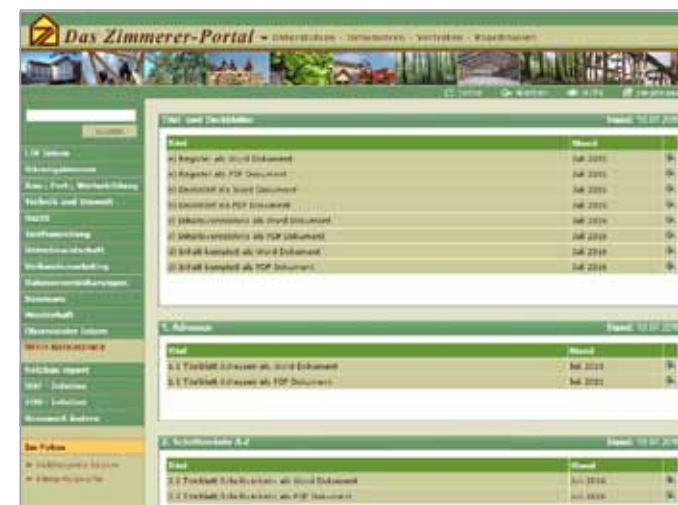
Das Zimmerer-Portal - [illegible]

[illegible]

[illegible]

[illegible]

| Titel | Stand | |
|---|---|---|
| a) Register als Word Dokument | Juli 2010 | |
| a) Register als PDF Dokument | Juli 2010 | |
| b) Deckblatt als Word Dokument | Juli 2010 | |
| b) Deckblatt als PDF Dokument | Juli 2010 | |
| c) Inhaltsverzeichnis als Word Dokument | Juli 2010 | |
| c) Inhaltsverzeichnis als PDF Dokument | Juli 2010 | |
| d) Inhalt komplett als Word Dokument | Juli 2010 | |
| d) Inhalt komplett als PDF Dokument | Juli 2010 | |

1. Adressen

| Titel | Stand | |
|---|---|---|
| 1.1 Titelblatt Adressen als Word Dokument | Juli 2010 | |
| 1.1 Titelblatt Adressen als PDF Dokument | Juli 2010 | |

2. Schlüsselworte A-Z

| Titel | Stand | |
|---|---|---|
| 2.1 Titelblatt Schlüsselworte als Word Dokument | Juli 2010 | |
| 2.1 Titelblatt Schlüsselworte als PDF Dokument | Juli 2010 | |